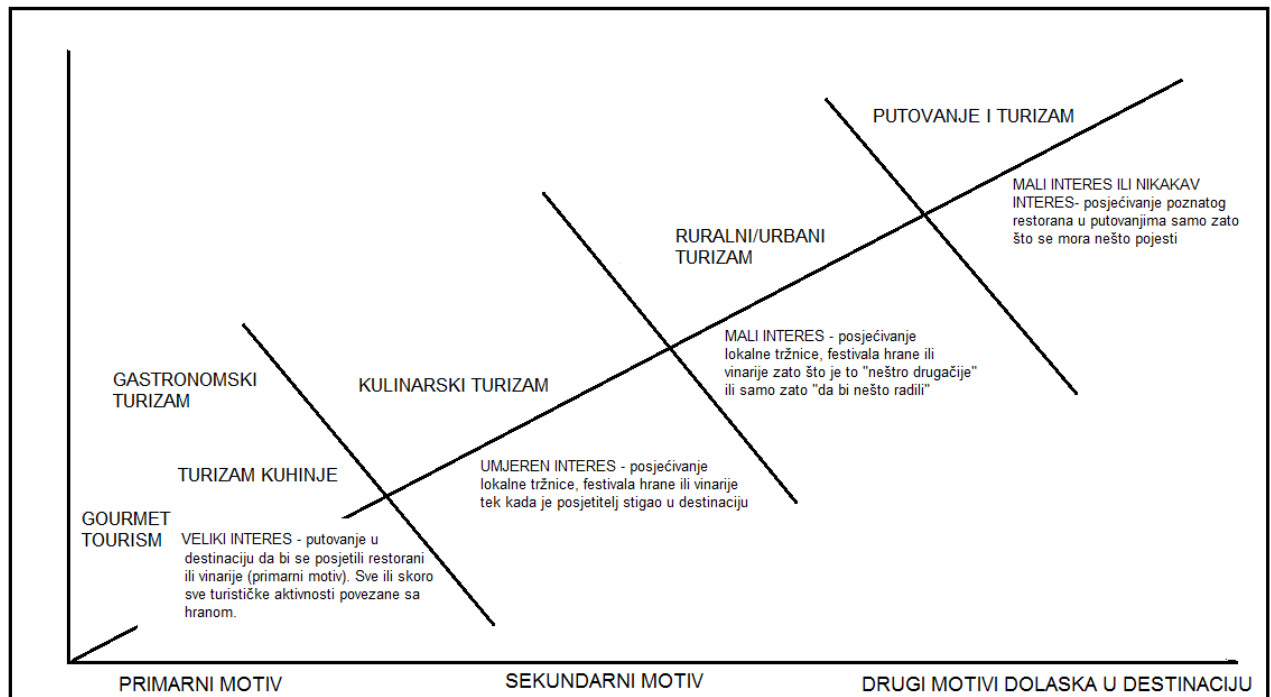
PUTOVANJE I TURIZAM

MALI INTERES ILI NIKAKAV INTERES- posjećivanje poznatog restorana u putovanjima samo zato što se mora nešto pojesti

RURALNI/URBANI TURIZAM

MALI INTERES - posjećivanje lokalne tržnice, festivala hrane ili vinarije zato što je to "neštro drugačije" ili samo zato "da bi nešto radili"

GASTRONOMSKI TURIZAM

KULINARSKI TURIZAM

TURIZAM KUHINJE

UMJEREN INTERES - posjećivanje lokalne tržnice, festivala hrane ili vinarije tek kada je posjetitelj stigao u destinaciju

GOURMET TOURISM

VELIKI INTERES - putovanje u destinaciju da bi se posjetili restorani ili vinarije (primarni motiv). Sve ili skoro sve turističke aktivnosti povezane sa hranom.

PRIMARNI MOTIV

SEKUNDARNI MOTIV

DRUGI MOTIVI DOLASKA U DESTINACIJU